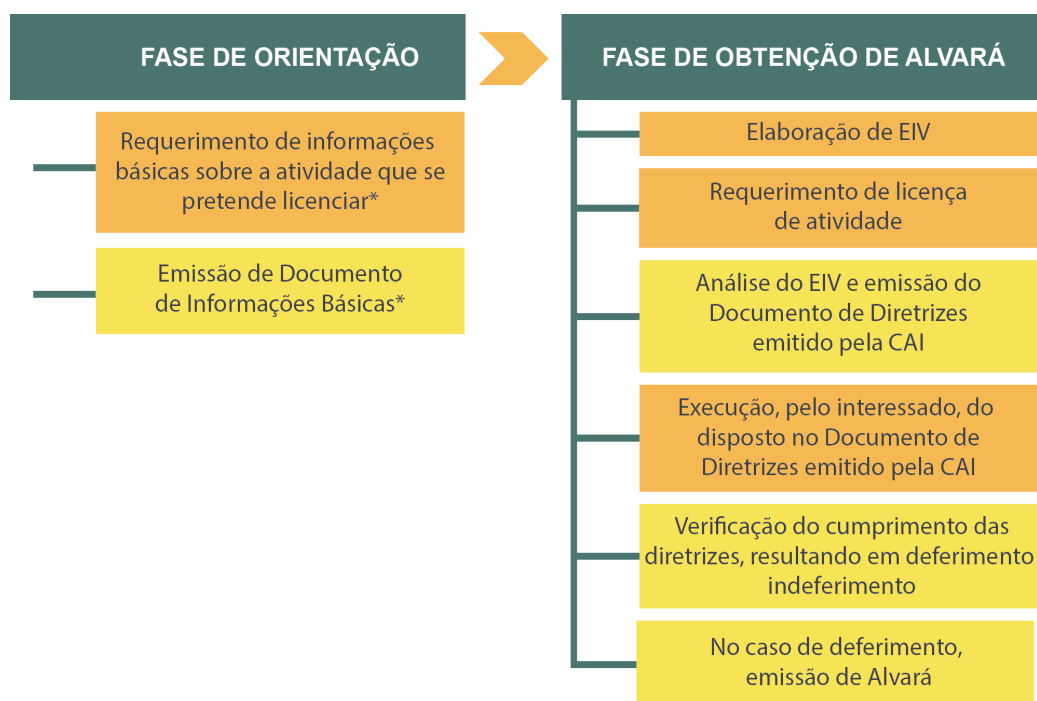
FASE DE ORIENTAÇÃO

Requerimento de informações básicas sobre a atividade que se pretende licenciar*

Emissão de Documento de Informações Básicas*

FASE DE OBTENÇÃO DE ALVARÁ

Elaboração de EIV

Requerimento de licença de atividade

Análise do EIV e emissão do Documento de Diretrizes emitido pela CAI

Execução, pelo interessado, do disposto no Documento de Diretrizes emitido pela CAI

Verificação do cumprimento das diretrizes, resultando em deferimento indeferimento

No caso de deferimento, emissão de Alvará